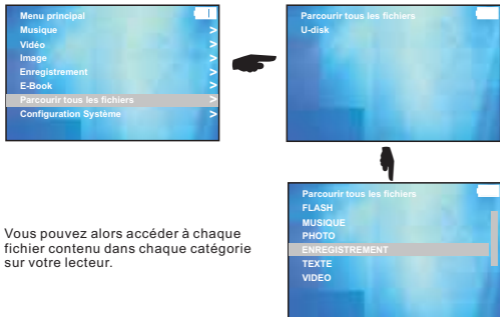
Menu principal
Musique >
Vidéo >
Image >
Enregistrement >
E-Book >
Parcourir tous les fichiers >
Configuration Système >

Parcourir tous les fichiers
U-disk

Parcourir tous les fichiers
FLASH
MUSIQUE
PHOTO
ENREGISTREMENT
TEXTE
VIDEO

Vous pouvez alors accéder à chaque fichier contenu dans chaque catégorie sur votre lecteur.